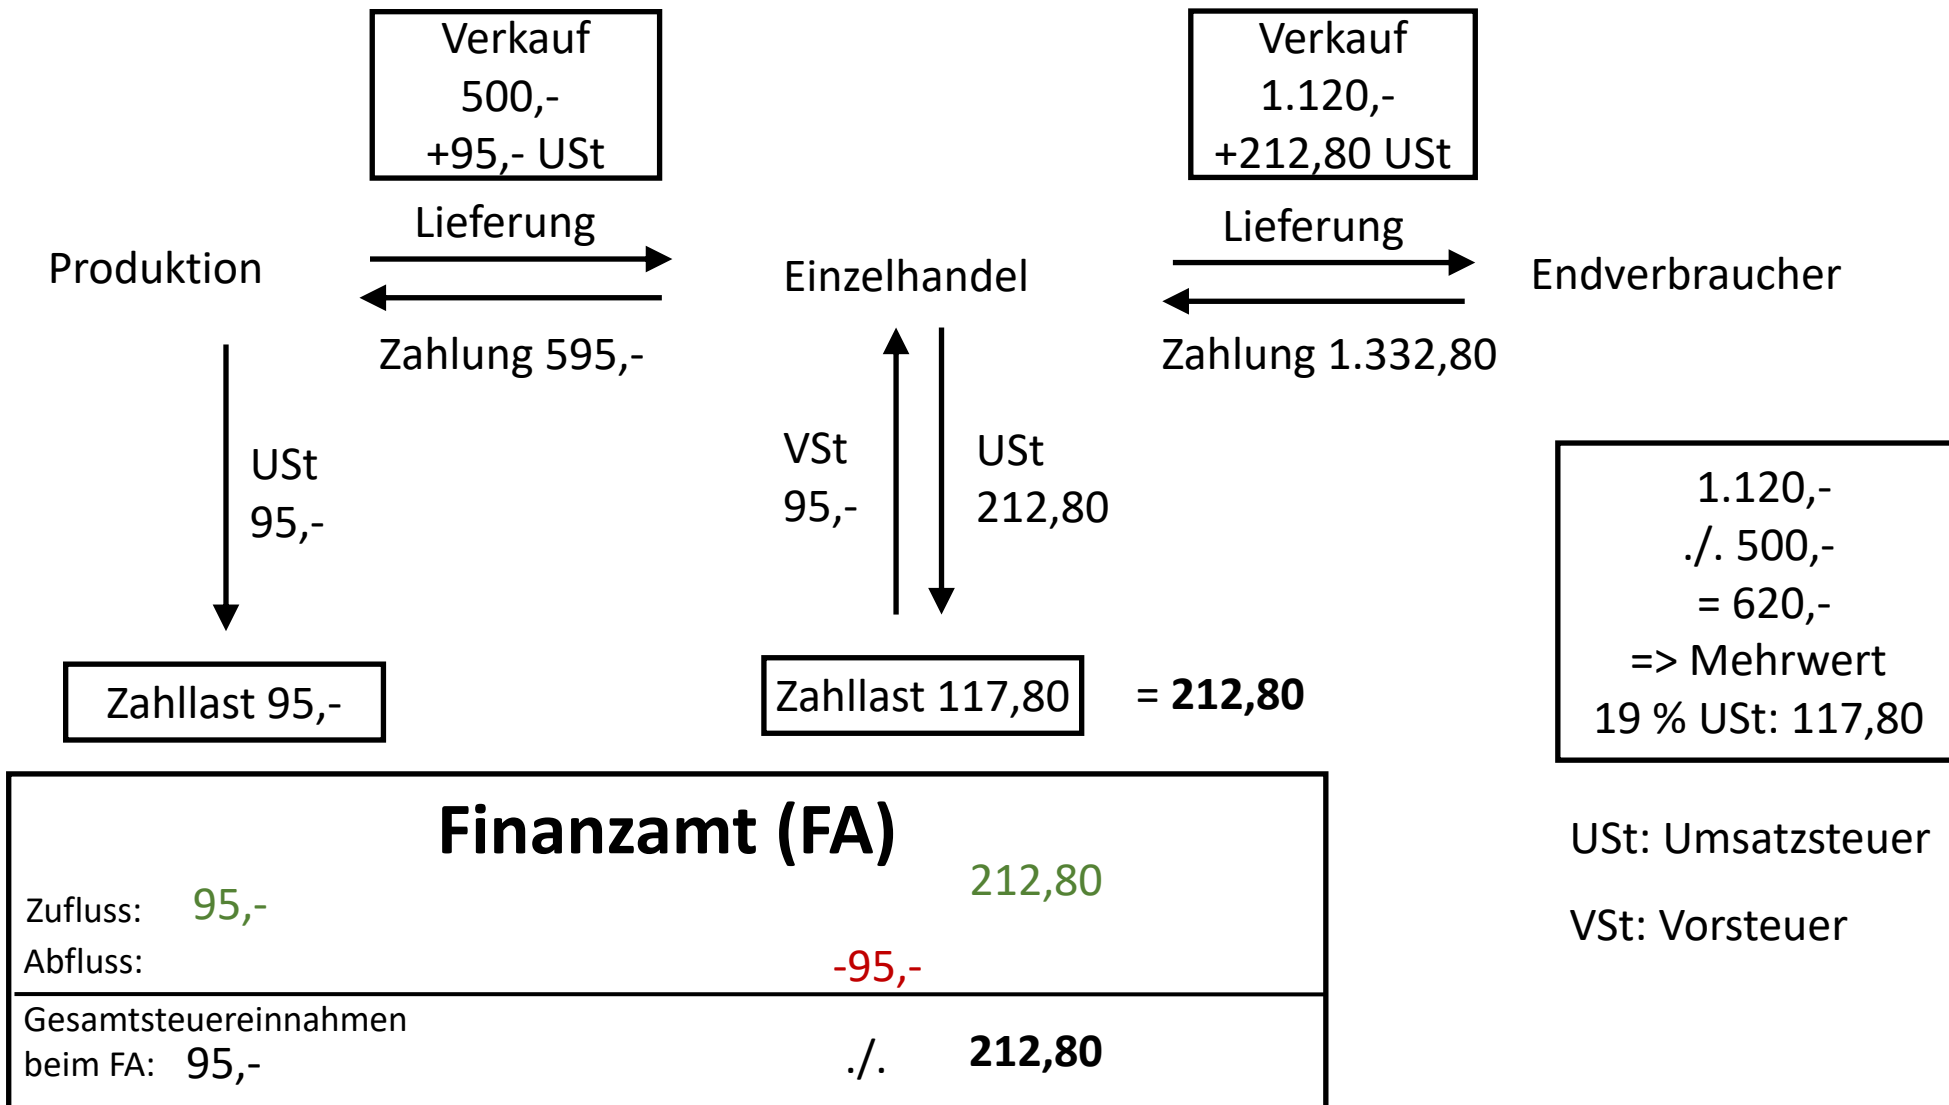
Verkauf
500,-
+95,- USt

Verkauf
1.120,-
+212,80 USt

Lieferung

Lieferung

Produktion

Einzelhandel

Endverbraucher

Zahlung 595,-

Zahlung 1.332,80

USt
95,-

VSt
95,-

USt
212,80

1.120,-
./. 500,-
= 620,-
=> Mehrwert
19 % USt: 117,80

Zahllast 95,-

Zahllast 117,80

= 212,80

Finanzamt (FA)

Zufluss: 95,-

212,80

Abfluss:

-95,-

Gesamtsteuereinnahmen beim FA: 95,-

./.

212,80

USt: Umsatzsteuer

VSt: Vorsteuer